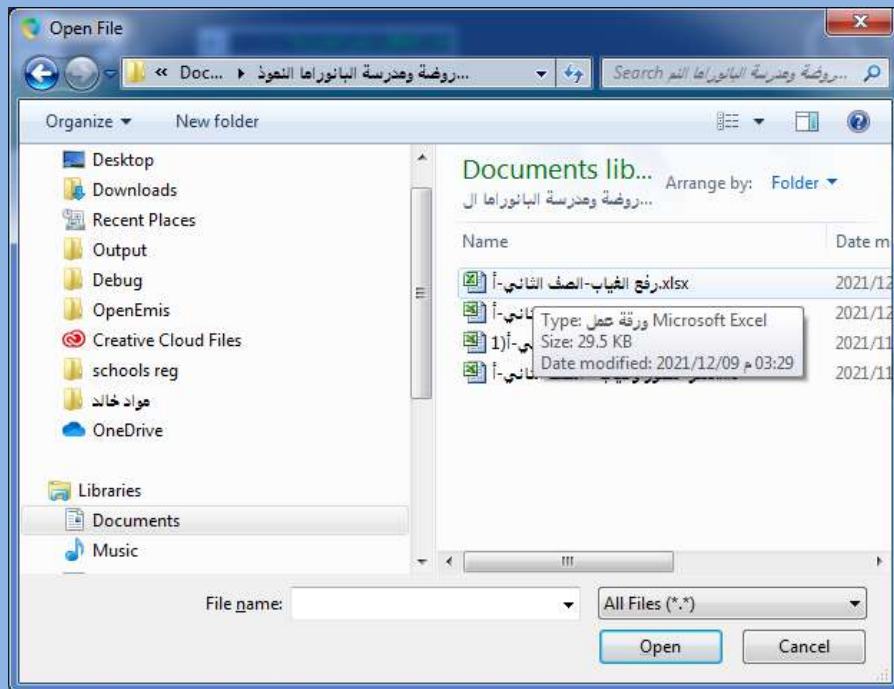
Open File

« Doc... ▸ روضة ومدرسة البانوراما النموذ...

Search روضة ومدرسة البانوراما النم...

Organize ▾ New folder

Desktop
Downloads
Recent Places
Output
Debug
OpenEmis
Creative Cloud Files
schools reg
مواد خالد
OneDrive

Libraries
Documents
Music

Documents lib...
روضة ومدرسة البانوراما ال...

Arrange by: Folder ▾

Name

Date m

رفع الغياب-الصف الثاني-أ.xlsx 2021/12

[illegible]ثاني-أ 2021/12

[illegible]ي-أ(1 2021/11

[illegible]ثاني-أ 2021/11

Type: Microsoft Excel ورقة عمل
Size: 29.5 KB
Date modified: 2021/12/09 03:29 م

File name:

All Files (*.*)

Open

Cancel